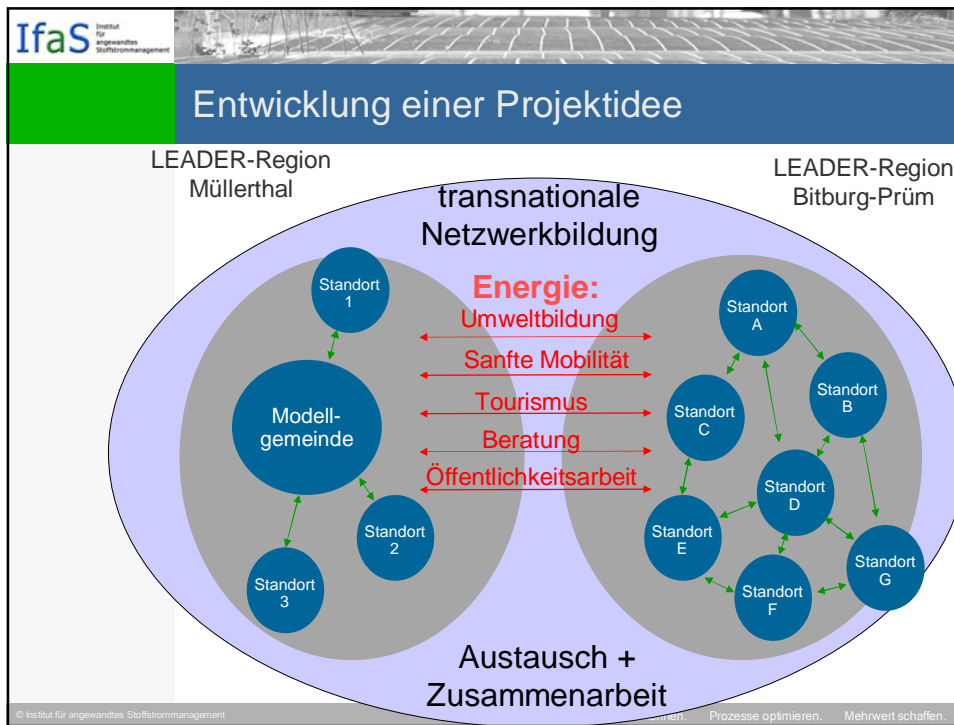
IfaS Institut für angewandtes Stoffstrommanagement

Entwicklung einer Projektidee

LEADER-Region Müllerthal

LEADER-Region Bitburg-Prüm

transnationale Netzwerkbildung

Standort 1

Modellgemeinde

Standort 2

Standort 3

Energie:
Umweltbildung
Sanfte Mobilität
Tourismus
Beratung
Öffentlichkeitsarbeit

Standort A
Standort B
Standort C
Standort D
Standort E
Standort F
Standort G

Austausch + Zusammenarbeit

© Institut für angewandtes Stoffstrommanagement

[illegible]nen. Prozesse optimieren. Mehrwert schaffen.